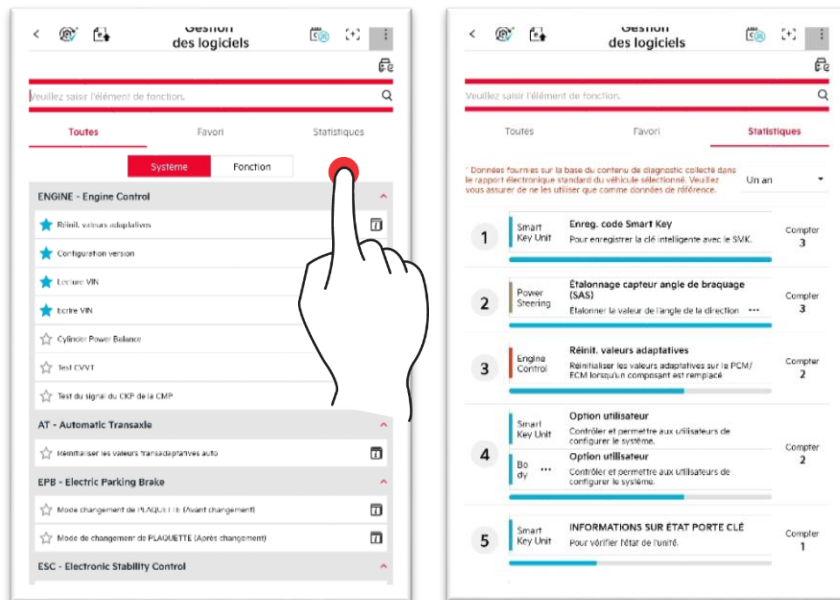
Gestion des logiciels

Veuillez saisir l'élément de fonction.

Toutes

Favori

Statistiques

Système

Fonction

ENGINE - Engine Control

Réinit. valeurs adaptatives

Configuration version

Lecture VIN

Ecrire VIN

Cylinder Power Balance

Test CVVT

Test du signal du CKP de la CMP

AT - Automatic Transaxle

Réinitialiser les valeurs transadaptatives auto

EPB - Electric Parking Brake

Mode changement de PLAQUETTE (Avant changement)

Mode de changement de PLAQUETTE (Après changement)

ESC - Electronic Stability Control

Gestion des logiciels

Veuillez saisir l'élément de fonction.

Toutes

Favori

Statistiques

* Données fournies sur la base du contenu de diagnostic collecté dans le rapport électronique standard du véhicule sélectionné. Veuillez vous assurer de ne les utiliser que comme données de référence.

Un an

1

Smart Key Unit

Enreg. code Smart Key

Pour enregistrer la clé intelligente avec le SMK.

Compter 3

2

Power Steering

Étalonnage capteur angle de braquage (SAS)

Etalonner la valeur de l'angle de la direction ...

Compter 3

3

Engine Control

Réinit. valeurs adaptatives

Réinitialiser les valeurs adaptatives sur le PCM/ECM lorsqu'un composant est remplacé

Compter 2

4

Smart Key Unit

Option utilisateur

Contrôler et permettre aux utilisateurs de configurer le système.

Body ...

Option utilisateur

Contrôler et permettre aux utilisateurs de configurer le système.

Compter 2

5

Smart Key Unit

INFORMATIONS SUR ÉTAT PORTE CLÉ

Pour vérifier l'état de l'unité.

Compter 1